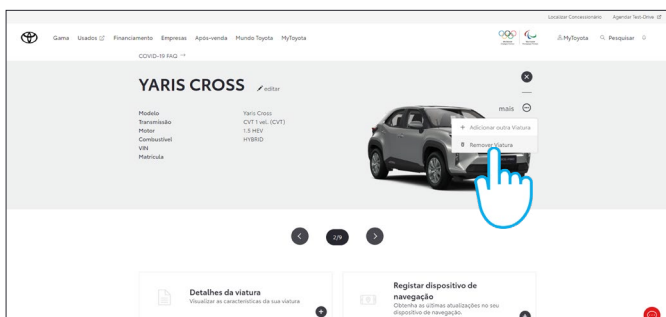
Localizar Concessionário Agendar Test-Drive

Gama Usados Financiamento Empresas Após-venda Mundo Toyota MyToyota

COVID-19 FAQ →

MyToyota Pesquisar

YARIS CROSS editar

| Modelo | Yaris Cross |
|---|---|
| Transmissão | CVT 1 vel. (CVT) |
| Motor | 1.5 HEV |
| Combustível | HYBRID |
| VIN | |
| Matrícula | |

mais

+ Adicionar outra Viatura

Remover Viatura

2/9

Detalhes da viatura
Visualizar as características da sua viatura

Registar dispositivo de navegação
Obtenha as últimas atualizações no seu dispositivo de navegação.